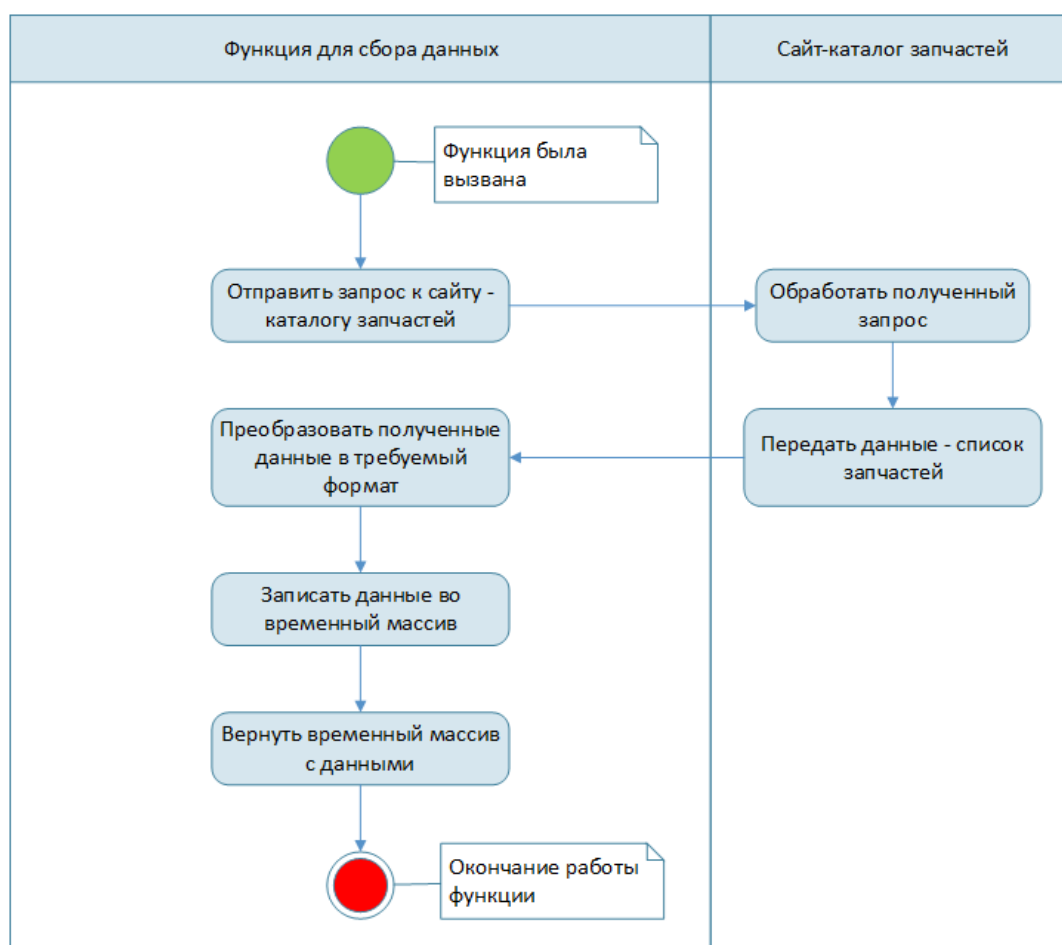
Функция для сбора данных

Сайт-каталог запчастей

Функция была вызвана

Отправить запрос к сайту - каталогу запчастей

Обработать полученный запрос

Передать данные - список запчастей

Преобразовать полученные данные в требуемый формат

Записать данные во временный массив

Вернуть временный массив с данными

Окончание работы функции